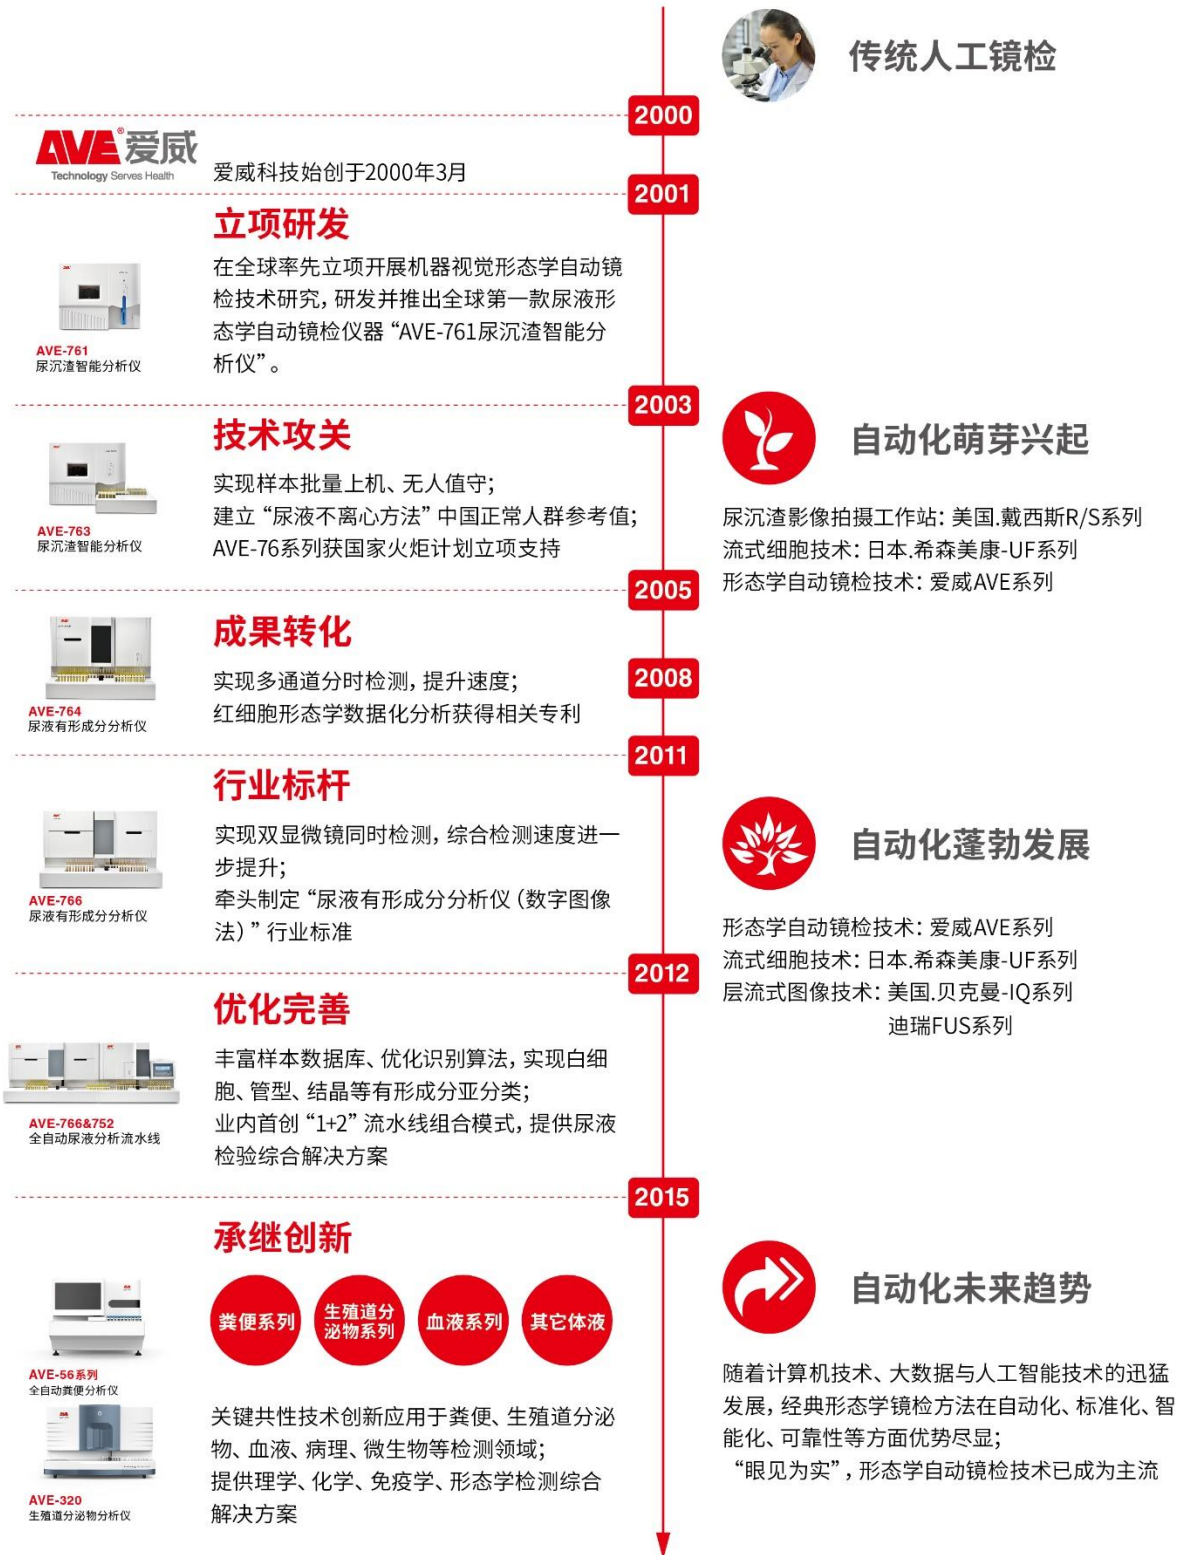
传统人工镜检

2000

AVE 爱威
Technology Serves Health

爱威科技始创于2000年3月

2001

立项研发

在全球率先立项开展机器视觉形态学自动镜检技术研究，研发并推出全球第一款尿液形态学自动镜检仪器“AVE-761尿沉渣智能分析仪”。

AVE-761
尿沉渣智能分析仪

2003

技术攻关

实现样本批量上机、无人值守；
建立“尿液不离心方法”中国正常人群参考值；
AVE-76系列获国家火炬计划立项支持

AVE-763
尿沉渣智能分析仪

自动化萌芽兴起

尿沉渣影像拍摄工作站：美国.戴西斯R/S系列
流式细胞技术：日本.希森美康-UF系列
形态学自动镜检技术：爱威AVE系列

2005

成果转化

实现多通道分时检测，提升速度；
红细胞形态学数据化分析获得相关专利

2008

AVE-764
尿液有形成分分析仪

2011

行业标杆

实现双显微镜同时检测，综合检测速度进一步提升；
牵头制定“尿液有形成分分析仪（数字图像法）”行业标准

AVE-766
尿液有形成分分析仪

自动化蓬勃发展

形态学自动镜检技术：爱威AVE系列
流式细胞技术：日本.希森美康-UF系列
层流式图像技术：美国.贝克曼-IQ系列
迪瑞FUS系列

2012

优化完善

丰富样本数据库、优化识别算法，实现白细胞、管型、结晶等有形成分亚分类；
业内首创“1+2”流水线组合模式，提供尿液检验综合解决方案

AVE-766&752
全自动尿液分析流水线

2015

承继创新

粪便系列
生殖道分泌物系列
血液系列
其它体液

关键共性技术创新应用于粪便、生殖道分泌物、血液、病理、微生物等检测领域；
提供理学、化学、免疫学、形态学检测综合解决方案

AVE-56系列
全自动粪便分析仪

AVE-320
生殖道分泌物分析仪

自动化未来趋势

随着计算机技术、大数据与人工智能技术的迅猛发展，经典形态学镜检方法在自动化、标准化、智能化、可靠性等方面优势尽显；
“眼见为实”，形态学自动镜检技术已成为主流